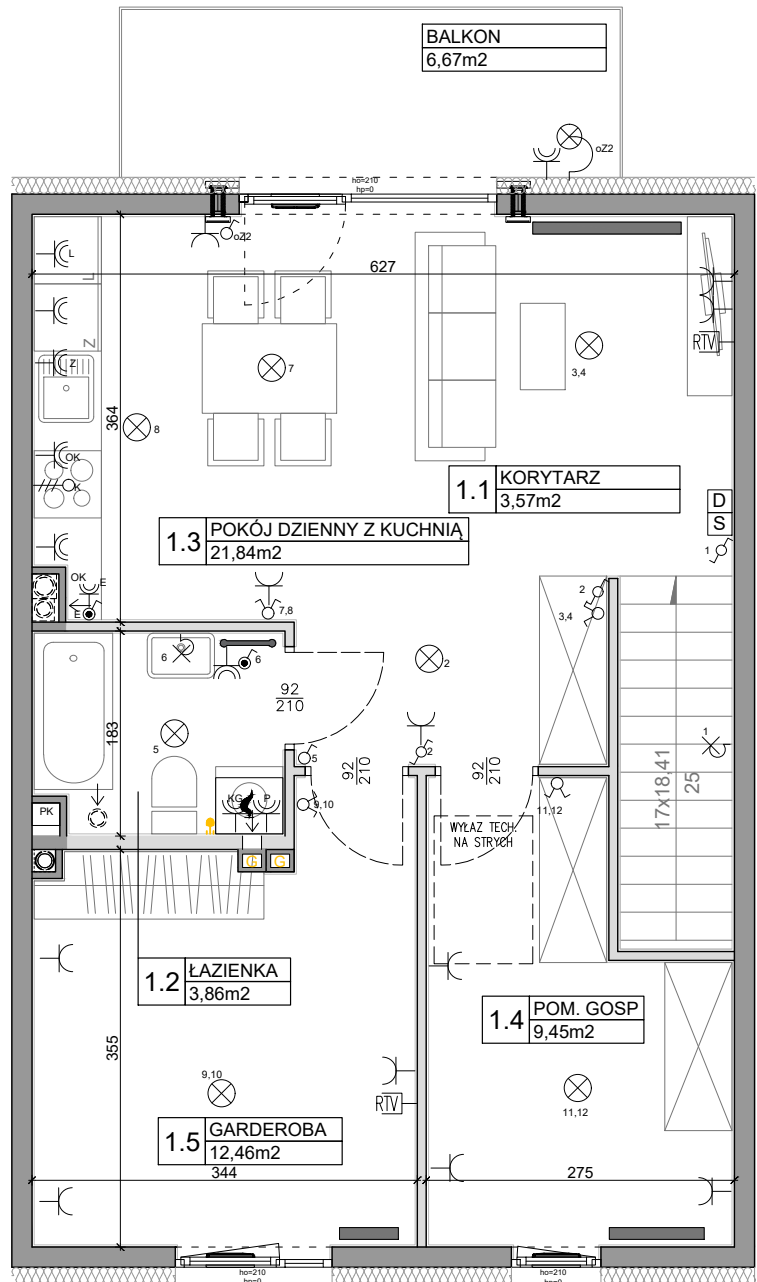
BALKON
6,67m2

oZ2

ho=210
hp=0

oZ2

627

L

Z

Z

7

RTV

3,4

364

8

OK

K

1.1 KORYTARZ
3,57m2

D
S

1.3 POKÓJ DZIENNY Z KUCHNIĄ
21,84m2

1

OK
E
E

7,8

2

3,4

6

6

2

$\frac{92}{210}$

183

5

5

$\frac{92}{210}$

$\frac{92}{210}$

2

1

17x18,41

25

KG

P

9,10

11,12

PK

WYŁAZ TECH.
NA STRYCH

G

G

1.2 ŁAZIENKA
3,86m2

1.4 POM. GOSP
9,45m2

355

9,10

RTV

11,12

1.5 GARDEROBA
12,46m2

344

275

ho=210
hp=0

ho=210
hp=0